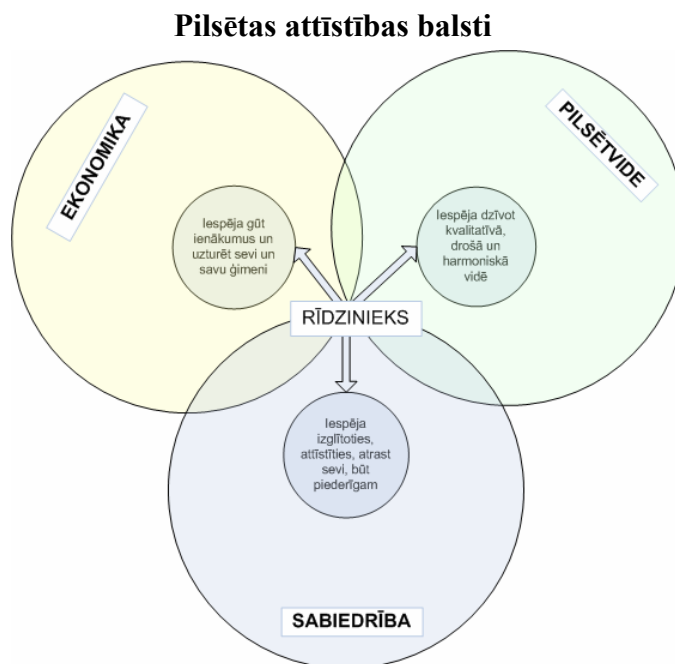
Pilsētas attīstības balsti

EKONOMIKA

PILSĒTVIDE

Iespēja gūt ienākumus un uzturēt sevi un savu ģimeni

Iespēja dzīvot kvalitatīvā, drošā un harmoniskā vidē

RĪDZINIEKS

Iespēja izglītoties, attīstīties, atrast sevi, būt piederīgam

SABIEDRĪBA